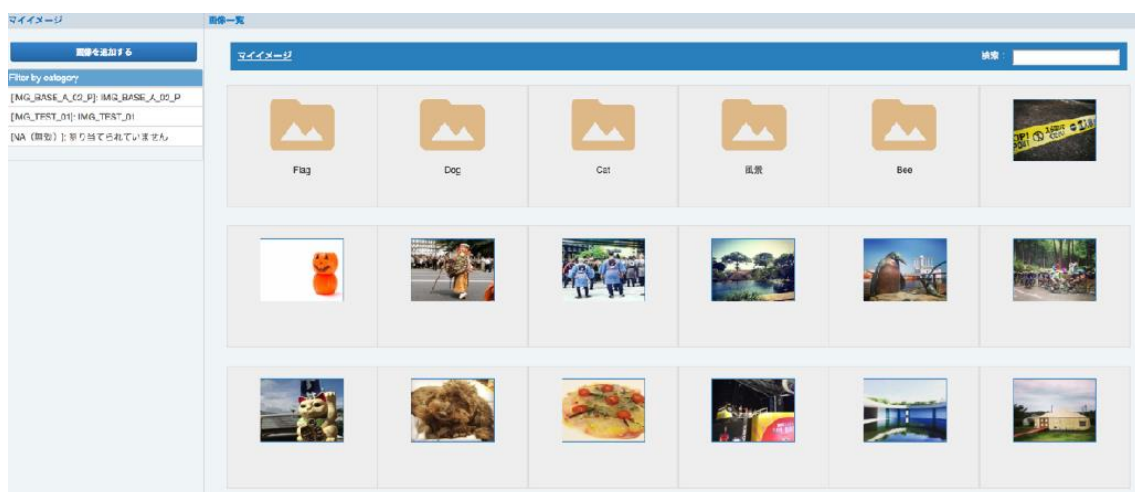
マイイメージ

画像一覧

画像を追加する

Filter by category

[IMG_BASE_A_02_P]: IMG_BASE_A_02_P

[IMG_TEST_01]: IMG_TEST_01

[NA (個数)]: 割り当てられていません

マイイメージ

検索 :

Flag

Dog

Cat

風景

Bee